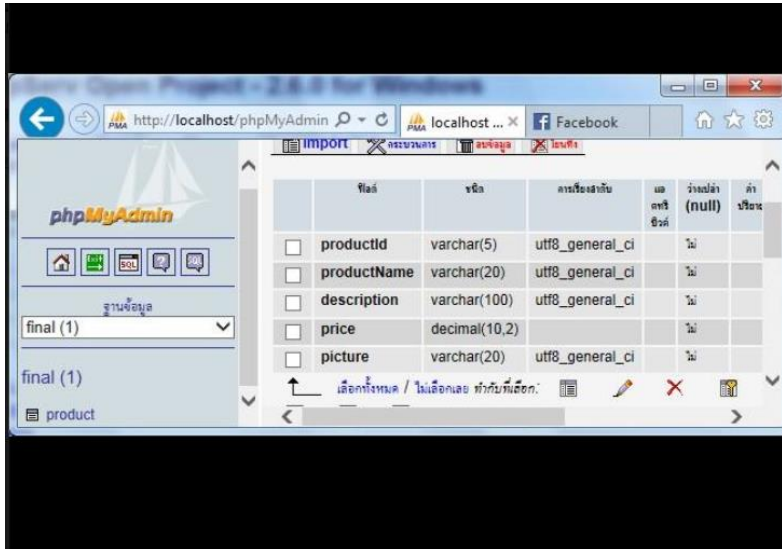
Open Project - 2.6.0 for Windows

http://localhost/phpMyAdmin
localhost ...
Facebook

phpMyAdmin

ฐานข้อมูล
final (1)

final (1)
product

Import
กระบวนการ
ลบข้อมูล
โยนทิ้ง

| | ฟิลด์ | ชนิด | การเรียงลำดับ | แอตทริบิวต์ | ว่างเปล่า (null) | ค่าปริยาย |
|---|---|---|---|---|---|---|
| ☐ | productId | varchar(5) | utf8_general_ci | | ไม่ | |
| ☐ | productName | varchar(20) | utf8_general_ci | | ไม่ | |
| ☐ | description | varchar(100) | utf8_general_ci | | ไม่ | |
| ☐ | price | decimal(10,2) | | | ไม่ | |
| ☐ | picture | varchar(20) | utf8_general_ci | | ไม่ | |

เลือกทั้งหมด / ไม่เลือกเลย ทำกับที่เลือก: